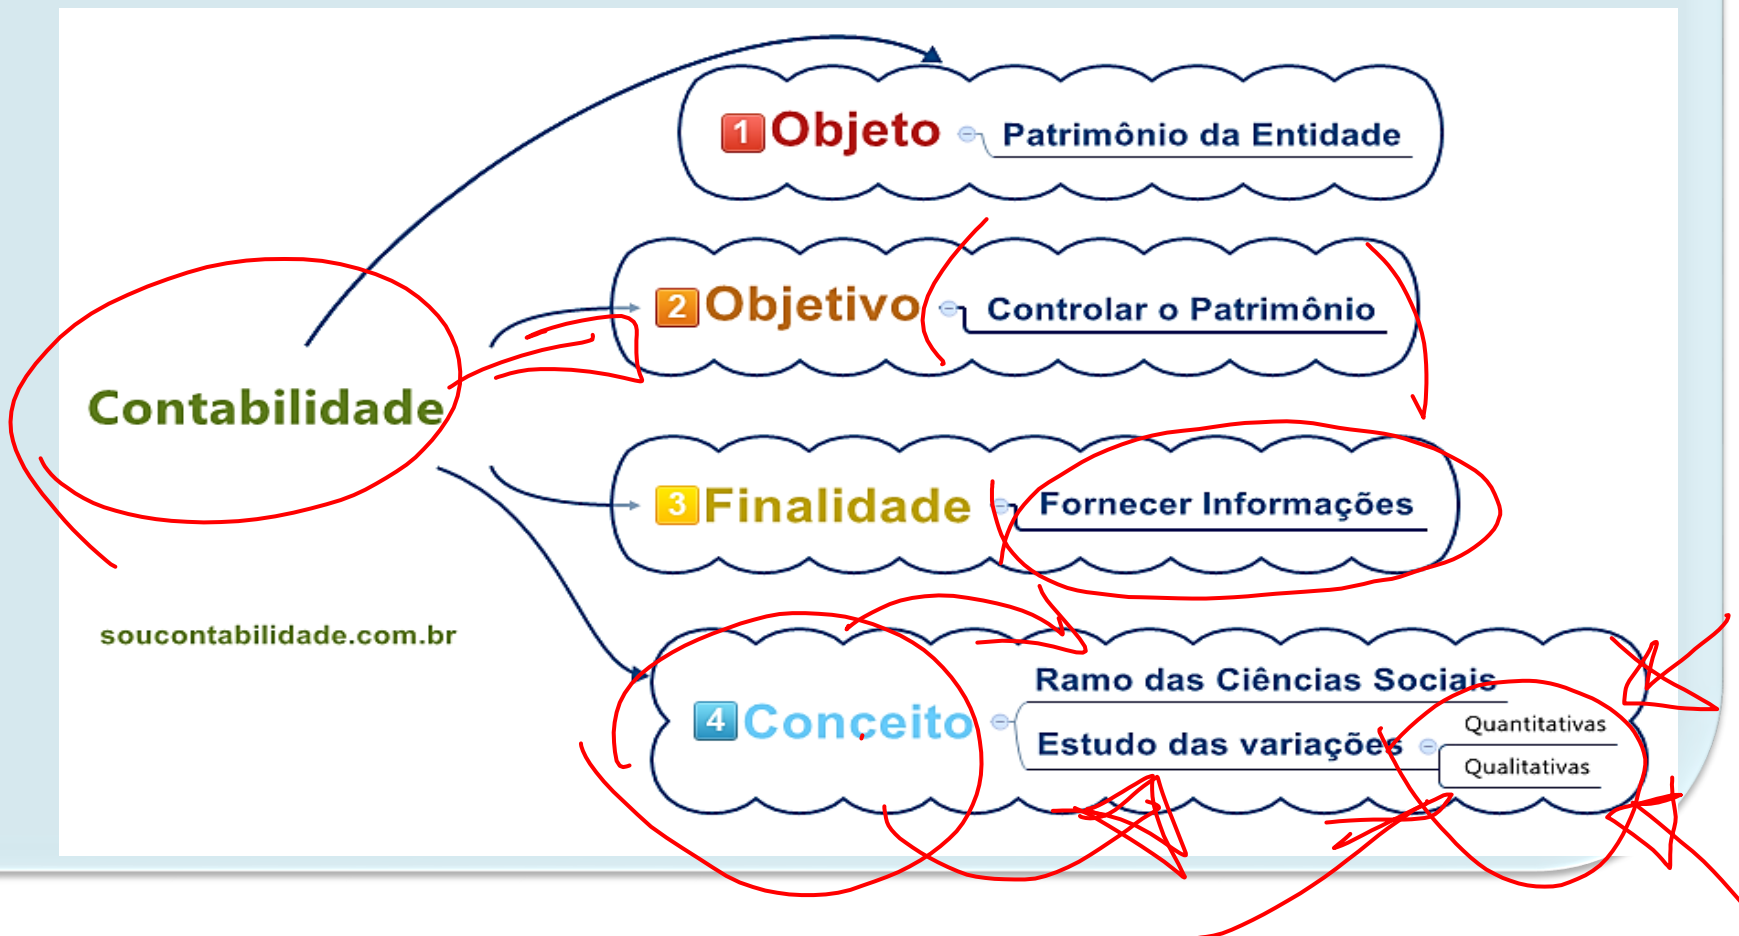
Contabilidade

1 Objeto
Patrimônio da Entidade

2 Objetivo
Controlar o Patrimônio

3 Finalidade
Fornecer Informações

4 Conceito
Ramo das Ciências Sociais
Estudo das variações
Quantitativas
Qualitativas

soucontabilidade.com.br